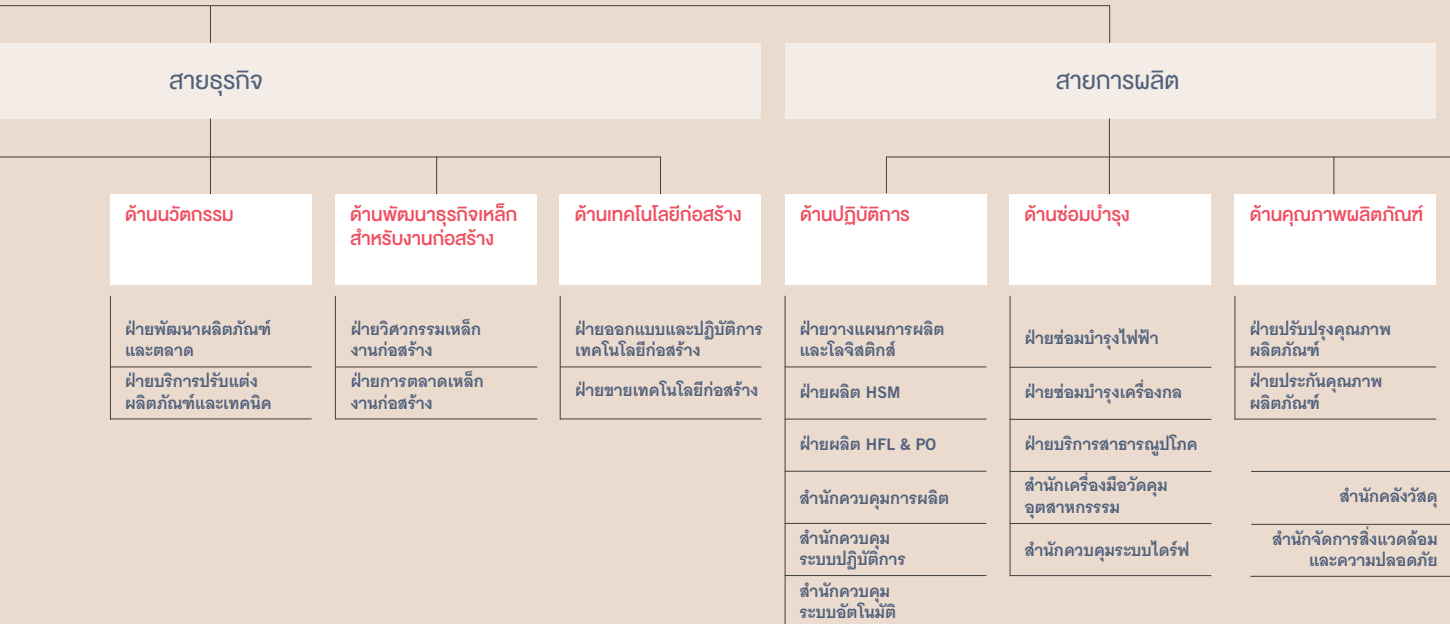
สายธุรกิจ

สายการผลิต

ด้านนวัตกรรม

ฝ่ายพัฒนาผลิตภัณฑ์และตลาด

ฝ่ายบริการปรับแต่งผลิตภัณฑ์และเทคนิค

ด้านพัฒนาธุรกิจเหล็กสำหรับงานก่อสร้าง

ฝ่ายวิศวกรรมเหล็กงานก่อสร้าง

ฝ่ายการตลาดเหล็กงานก่อสร้าง

ด้านเทคโนโลยีก่อสร้าง

ฝ่ายออกแบบและปฏิบัติการเทคโนโลยีก่อสร้าง

ฝ่ายขายเทคโนโลยีก่อสร้าง

ด้านปฏิบัติการ

ฝ่ายวางแผนการผลิตและโลจิสติกส์

ฝ่ายผลิต HSM

ฝ่ายผลิต HFL & PO

สำนักควบคุมการผลิต

สำนักควบคุมระบบปฏิบัติการ

สำนักควบคุมระบบอัตโนมัติ

ด้านซ่อมบำรุง

ฝ่ายซ่อมบำรุงไฟฟ้า

ฝ่ายซ่อมบำรุงเครื่องกล

ฝ่ายบริการสาธารณูปโภค

สำนักเครื่องมือวัดคุมอุตสาหกรรรม

สำนักควบคุมระบบไดร์ฟ

ด้านคุณภาพผลิตภัณฑ์

ฝ่ายปรับปรุงคุณภาพผลิตภัณฑ์

ฝ่ายประกันคุณภาพผลิตภัณฑ์

สำนักคลังวัสดุ

สำนักจัดการสิ่งแวดล้อมและความปลอดภัย